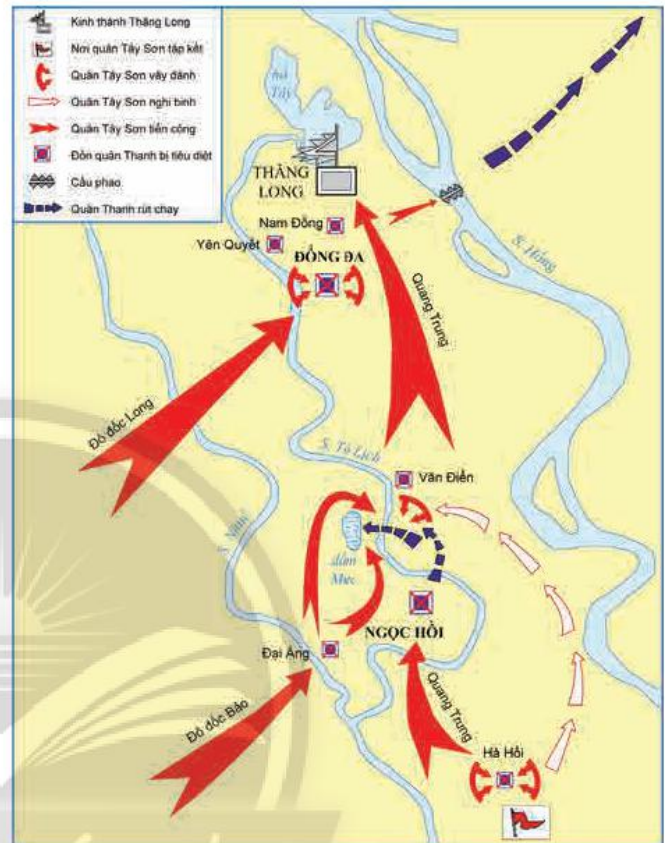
Kinh thành Thăng Long
Nơi quân Tây Sơn tập kết
Quân Tây Sơn vây đánh
Quân Tây Sơn nghi binh
Quân Tây Sơn tiến công
Đồn quân Thanh bị tiêu diệt
Cầu phao
Quân Thanh rút chạy

hồ Tây
THĂNG LONG
Nam Đồng
Yên Quyết
ĐỐNG ĐA
Quang Trung
S. Hồng
Đô đốc Long
S. Tô Lịch
Văn Điển
S. Nhuệ
đầm Mực
NGỌC HỒI
Đại Áng
Quang Trung
Đô đốc Bảo
Hà Hồi